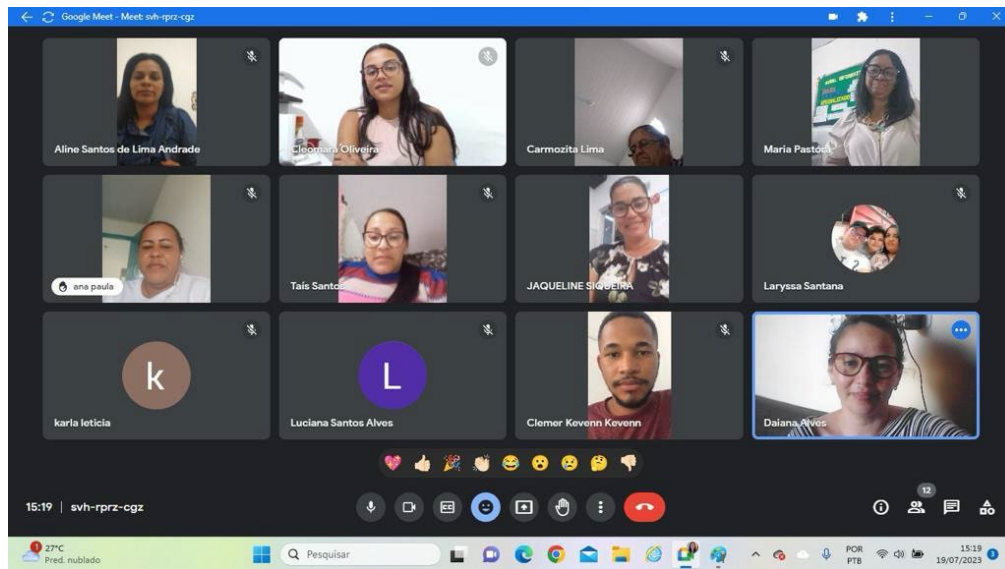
Google Meet - Meet: svh-rprz-cgz

Aline Santos de Lima Andrade

Cleomara Oliveira

Carmozita Lima

Maria Pastora

ana paula

Taís Santos

JAQUELINE SIQUEIRA

Laryssa Santana

k

karla leticia

L

Luciana Santos Alves

Clemer Kevenn Kevenn

Daiana Alves

15:19 | svh-rprz-cgz

12

27°C
Pred. nublado

Pesquisar

POR
PTB

15:19
19/07/2023